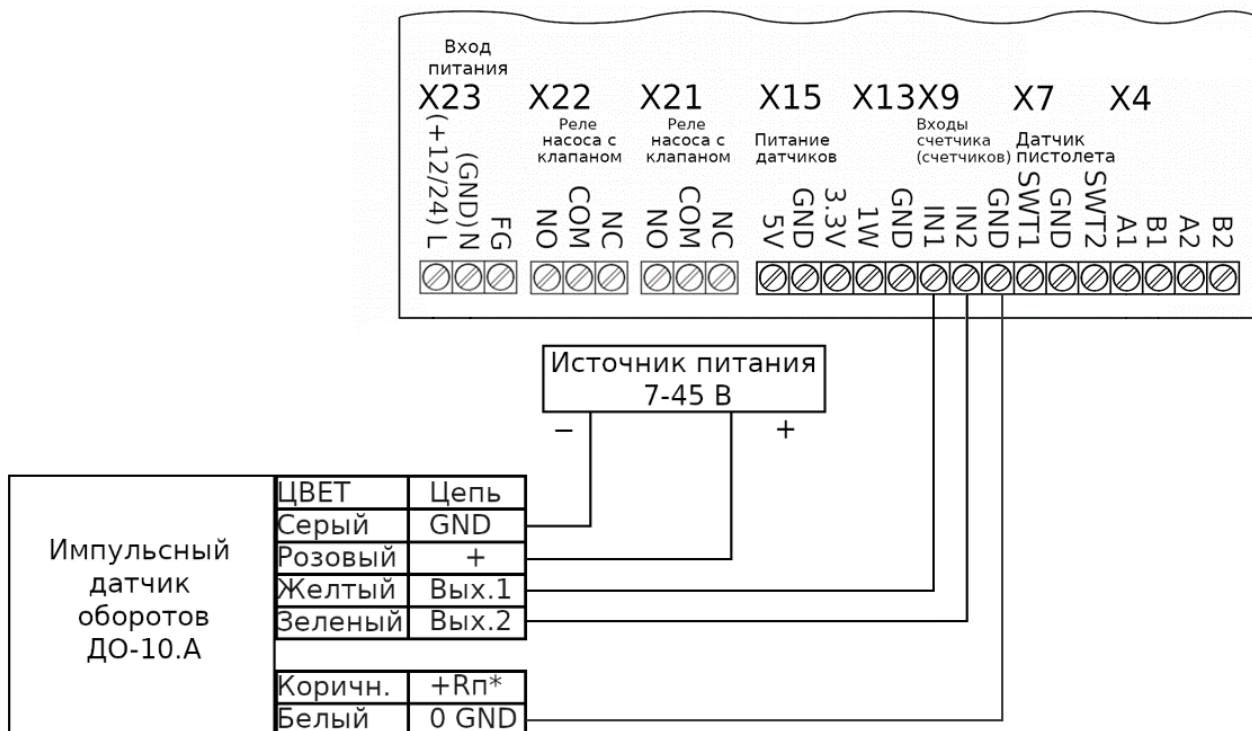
Вход питания

X23 X22 X21 X15 X13 X9 X7 X4

Реле насоса с клапаном

Реле насоса с клапаном

Питание датчиков

Входы счетчика (счетчиков)

Датчик пистолета

(+12/24) L
(GND) N
FG
NO
COM
NC
NO
COM
NC
5V
GND
3.3V
1W
GND
IN1
IN2
GND
SWT1
GND
SWT2
A1
B1
A2
B2

Источник питания 7-45 В

–

+

Импульсный датчик оборотов ДО-10.А

| ЦВЕТ | Цепь |
|---|---|
| Серый | GND |
| Розовый | + |
| Желтый | Вых.1 |
| Зеленый | Вых.2 |

| Коричн. | +Rп* |
|---|---|
| Белый | 0 GND |